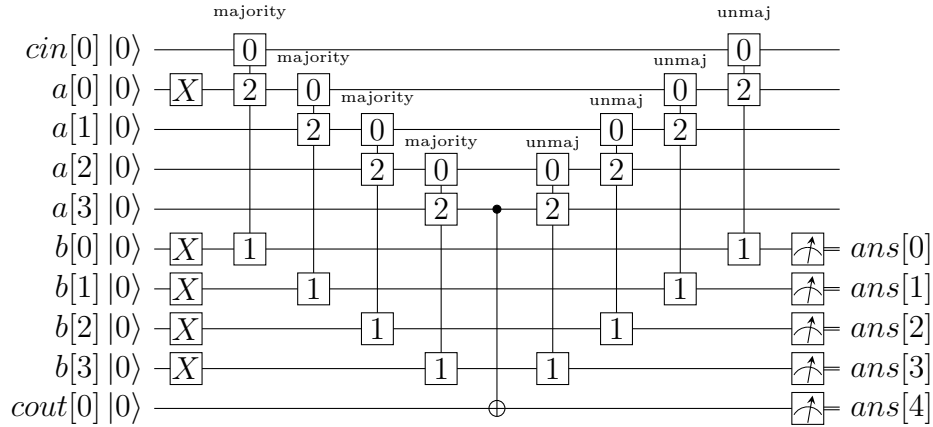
majority
majority
majority
majority
unmaj
unmaj
unmaj
unmaj

$cin[0]\ |0\rangle$
$a[0]\ |0\rangle$ X
$a[1]\ |0\rangle$
$a[2]\ |0\rangle$
$a[3]\ |0\rangle$
$b[0]\ |0\rangle$ X
$b[1]\ |0\rangle$ X
$b[2]\ |0\rangle$ X
$b[3]\ |0\rangle$ X
$cout[0]\ |0\rangle$

0 2 1
0 2 1
0 2 1
0 2 1
0 2 1
0 2 1
0 2 1
0 2 1

$ans[0]$
$ans[1]$
$ans[2]$
$ans[3]$
$ans[4]$